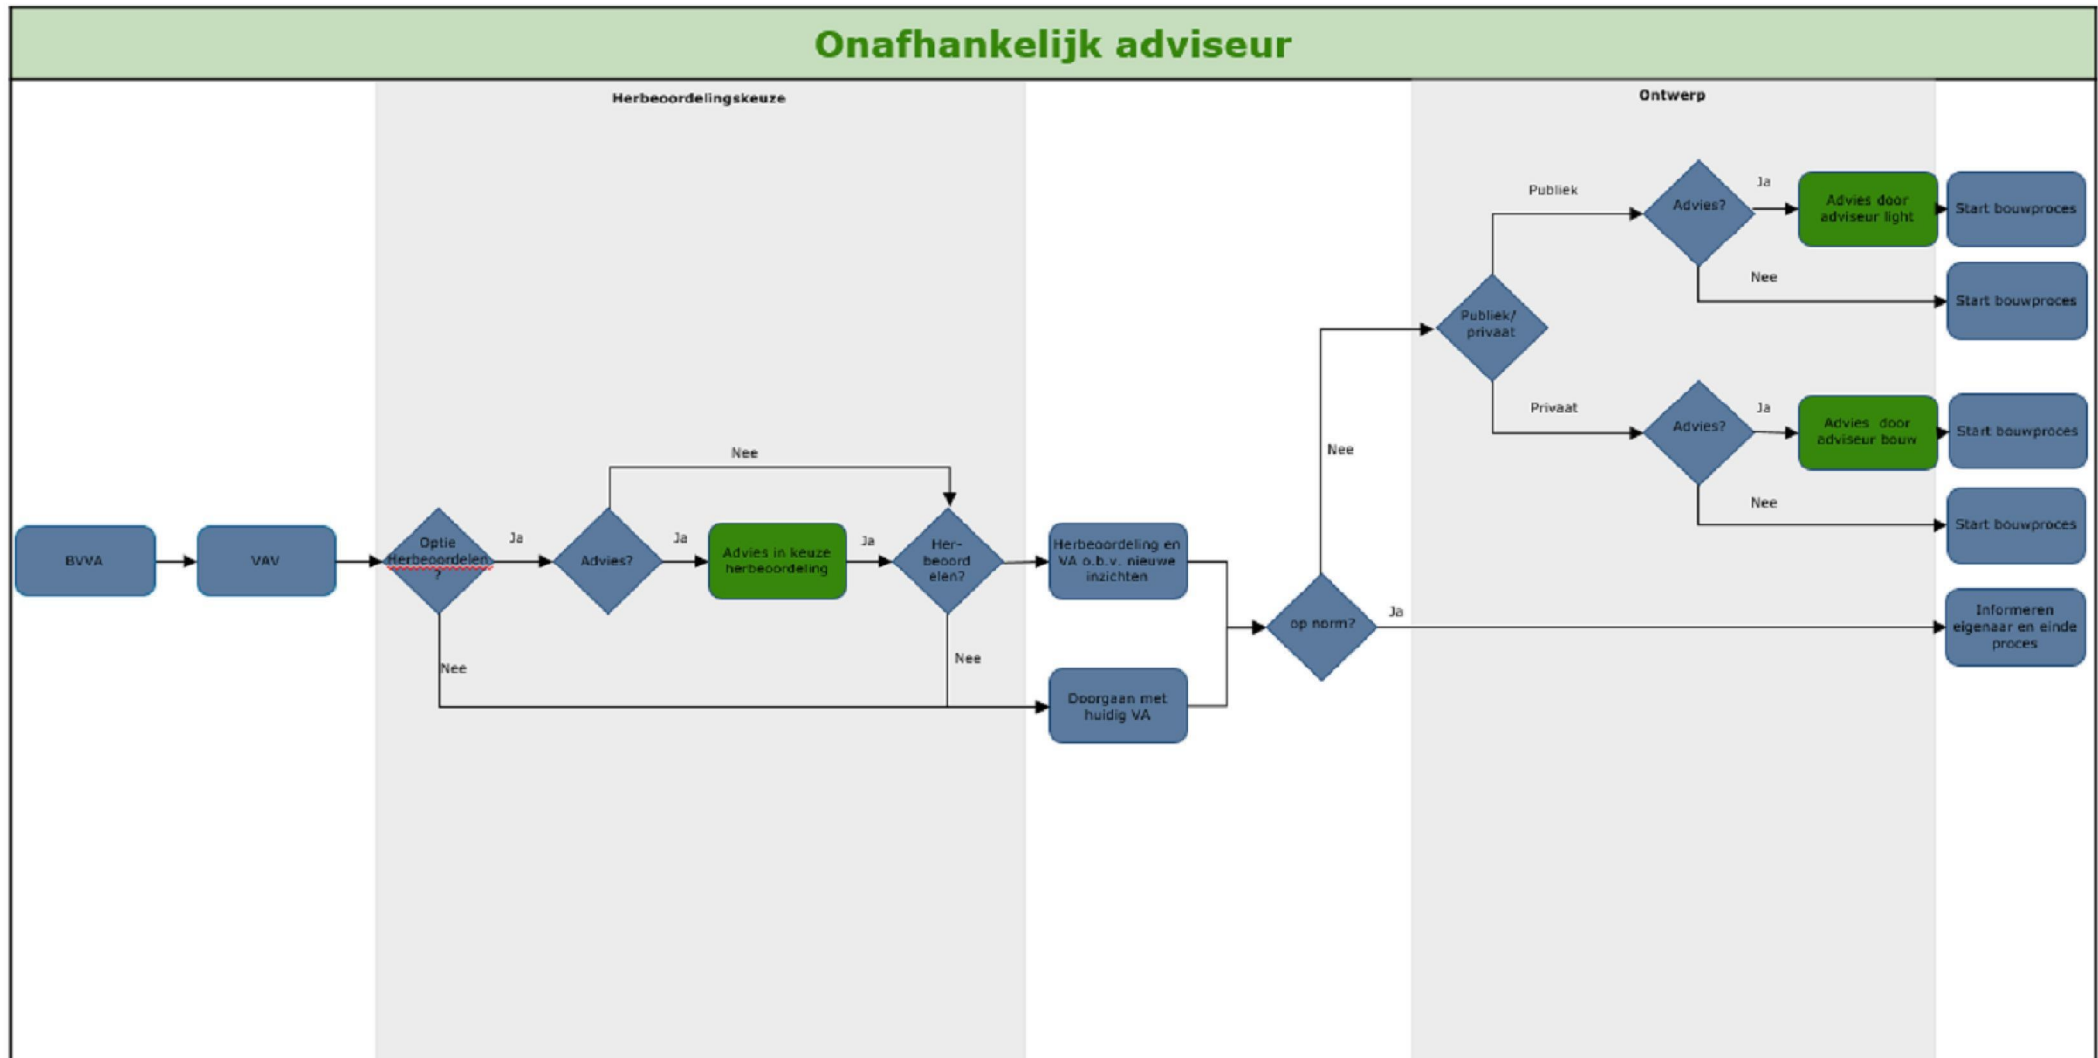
Onafhankelijk adviseur

Herbeoordelingskeuze

Ontwerp

BVVA

VAV

Optie Herbeoordelen ?

Ja

Nee

Advies?

Ja

Nee

Advies in keuze herbeoordeling

Ja

Her-beoord elen?

Nee

Herbeoordeling en VA o.b.v. nieuwe inzichten

Doorgaan met huidig VA

op norm?

Ja

Nee

Publiek/ privaat

Publiek

Advies?

Ja

Advies door adviseur light

Start bouwproces

Nee

Start bouwproces

Privaat

Advies?

Ja

Advies door adviseur bouw

Start bouwproces

Nee

Start bouwproces

Informeren eigenaar en einde proces